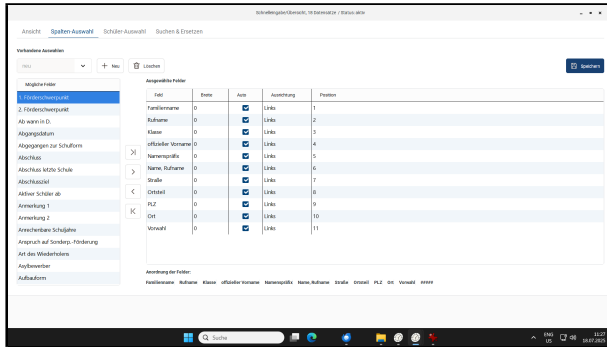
Schnellangabe/Übersicht, 10 Datensätze / Status aktiv

Ansicht Spalten-Auswahl Schüler-Auswahl Suchen & Ersetzen

Vorhandene Auswahlen

neu

+ Neu

Löschen

Speichern

Mögliche Felder

1. Förderschwerpunkt
2. Förderschwerpunkt
Ab wann in D.
Abgangsdatum
Abgegangen zur Schulform
Abschluss
Abschluss letzte Schule
Abschlussziel
Aktiver Schüler ab
Anmerkung 1
Anmerkung 2
Anrechenbare Schuljahre
Anspruch auf Sonderp.-Förderung
Art des Wiederholens
Asylbewerber
Aufbauform

Ausgewählte Felder

| Feld | Breite | Auto | Ausrichtung | Position |
|---|---|---|---|---|
| Familienname | 0 | ☑ | Links | 1 |
| Rufname | 0 | ☑ | Links | 2 |
| Klasse | 0 | ☑ | Links | 3 |
| offizieller Vorname | 0 | ☑ | Links | 4 |
| Namenspräfix | 0 | ☑ | Links | 5 |
| Name, Rufname | 0 | ☑ | Links | 6 |
| Straße | 0 | ☑ | Links | 7 |
| Ortsteil | 0 | ☑ | Links | 8 |
| PLZ | 0 | ☑ | Links | 9 |
| Ort | 0 | ☑ | Links | 10 |
| Vorwahl | 0 | ☑ | Links | 11 |

Anordnung der Felder:

Familienname Rufname Klasse offizieller Vorname Namenspräfix Name, Rufname Straße Ortsteil PLZ Ort Vorwahl ######

Suche

ENG US 11:27 18.07.2025